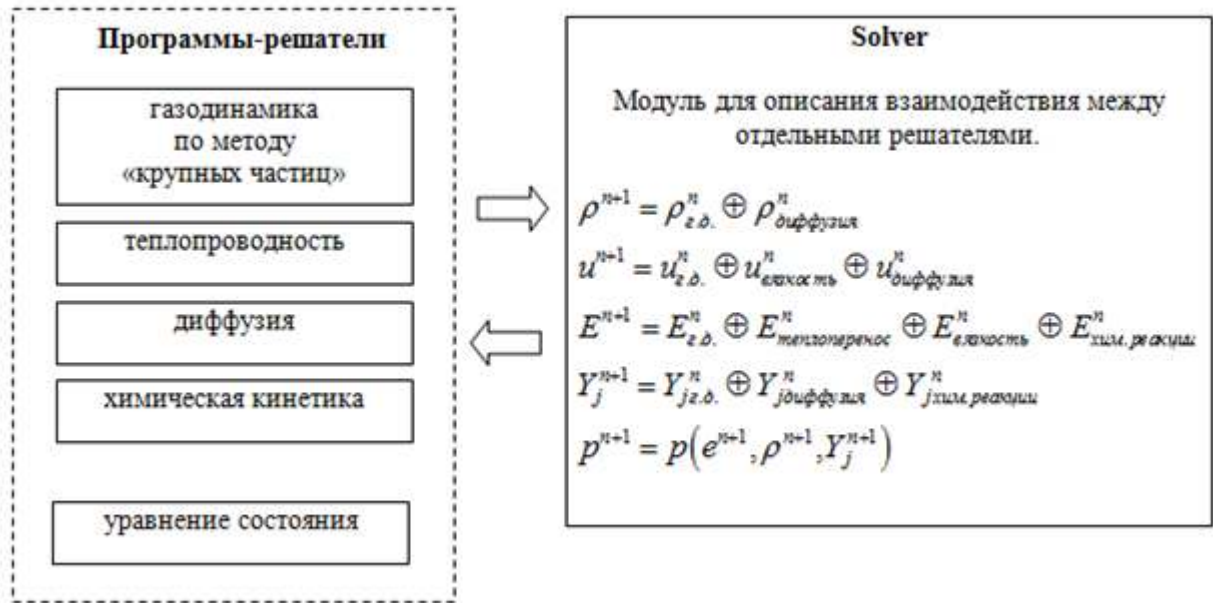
Программы-решатели

газодинамика по методу «крупных частиц»

теплопроводность

диффузия

химическая кинетика

уравнение состояния

Solver

Модуль для описания взаимодействия между отдельными решателями.

$\rho^{n+1} = \rho^{n}_{г.д.} \oplus \rho^{n}_{диффузия}$

$u^{n+1} = u^{n}_{г.д.} \oplus u^{n}_{вязкость} \oplus u^{n}_{диффузия}$

$E^{n+1} = E^{n}_{г.д.} \oplus E^{n}_{теплоперенос} \oplus E^{n}_{вязкость} \oplus E^{n}_{хим.реакции}$

$Y^{n+1}_{j} = Y^{n}_{jг.д.} \oplus Y^{n}_{jдиффузия} \oplus Y^{n}_{jхим.реакции}$

$p^{n+1} = p\left(e^{n+1}, \rho^{n+1}, Y^{n+1}_{j}\right)$